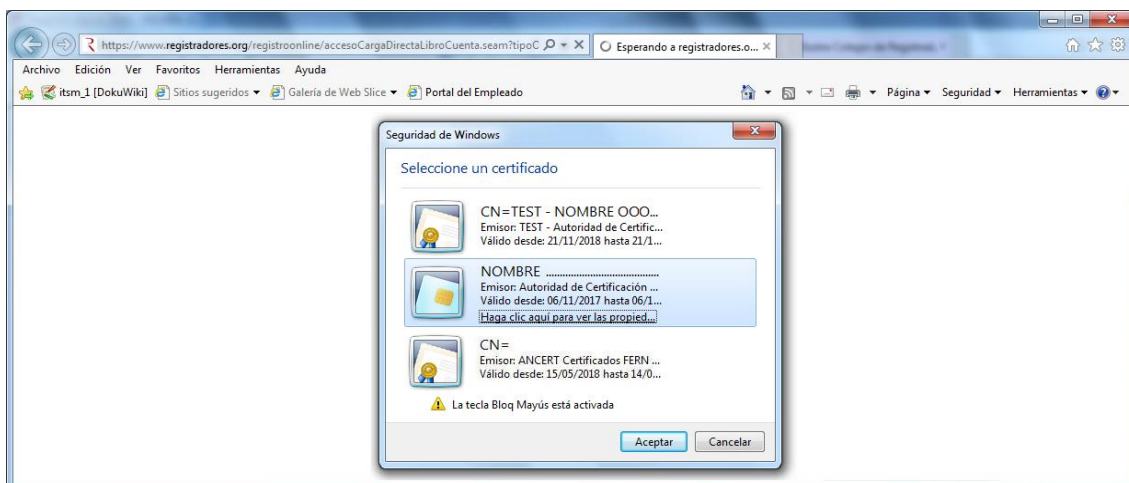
https://www.registradores.org/registroonline/accesoCargaDirectaLibroCuenta.seam?tipoC

Esperando a registradores.o...

Archivo Edición Ver Favoritos Herramientas Ayuda

itsm_1 [DokuWiki] Sitios sugeridos ▾ Galería de Web Slice ▾ Portal del Empleado

Página ▾ Seguridad ▾ Herramientas ▾

Seguridad de Windows

Seleccione un certificado

CN=TEST - NOMBRE OOO...
Emisor: TEST - Autoridad de Certific...
Válido desde: 21/11/2018 hasta 21/1...

NOMBRE ..............................
Emisor: Autoridad de Certificación ...
Válido desde: 06/11/2017 hasta 06/1...
Haga clic aquí para ver las propied...

CN=
Emisor: ANCERT Certificados FERN ...
Válido desde: 15/05/2018 hasta 14/0...

La tecla Bloq Mayús está activada

Aceptar Cancelar